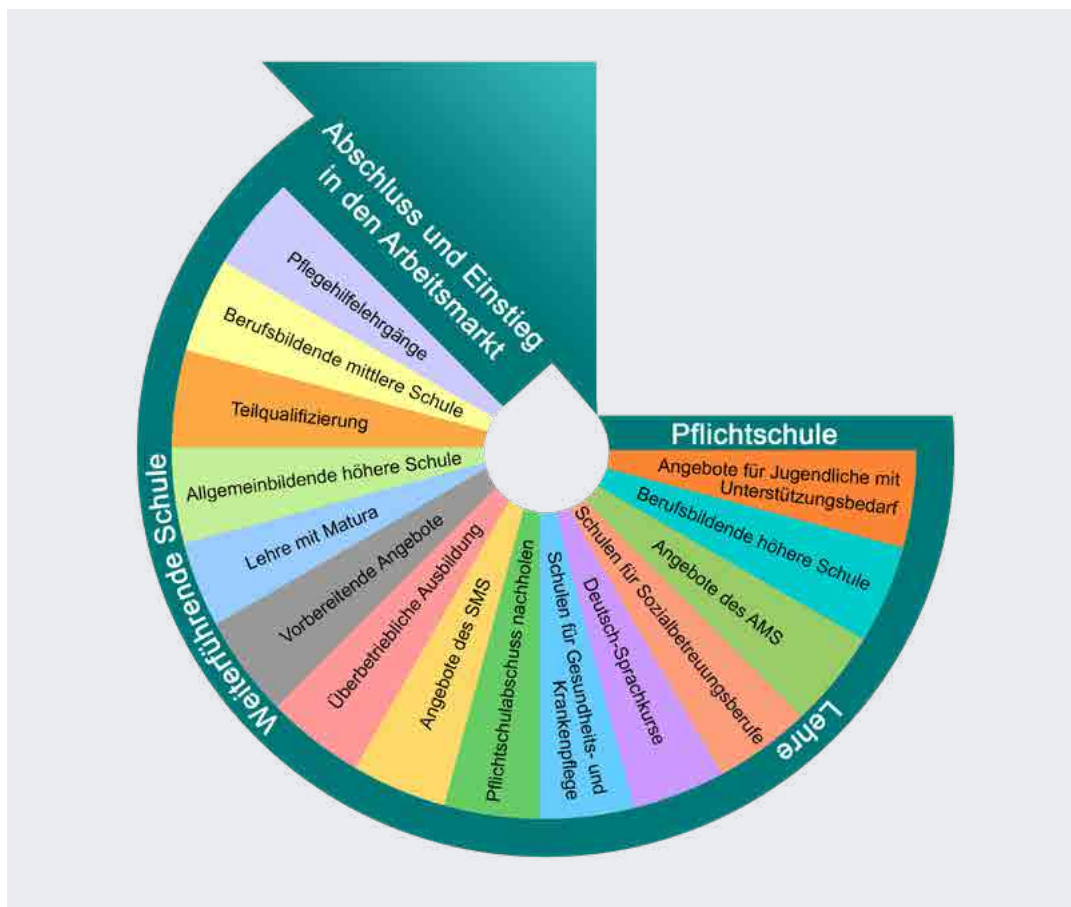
Abschluss und Einstieg in den Arbeitsmarkt

Pflichtschule

Angebote für Jugendliche mit Unterstützungsbedarf

Berufsbildende höhere Schule

Angebote des AMS

Schulen für Sozialbetreuungsberufe

Deutsch-Sprachkurse

Schulen für Gesundheits- und Krankenpflege

Pflichtschulabschuss nachholen

Angebote des SMS

Überbetriebliche Ausbildung

Vorbereitende Angebote

Lehre mit Matura

Allgemeinbildende höhere Schule

Teilqualifizierung

Berufsbildende mittlere Schule

Pflegehilfelehrgänge

Lehre

Weiterführende Schule